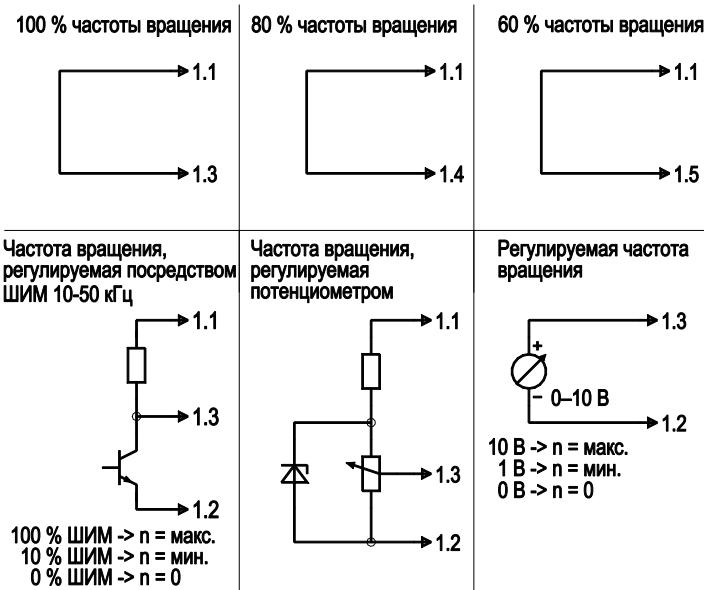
100 % частоты вращения

1.1

1.3

80 % частоты вращения

1.1

1.4

60 % частоты вращения

1.1

1.5

Частота вращения, регулируемая посредством ШИМ 10-50 кГц

1.1

1.3

1.2

100 % ШИМ -> n = макс.
10 % ШИМ -> n = мин.
0 % ШИМ -> n = 0

Частота вращения, регулируемая потенциометром

1.1

1.3

1.2

Регулируемая частота вращения

1.3

+

-

0–10 В

1.2

10 В -> n = макс.
1 В -> n = мин.
0 В -> n = 0